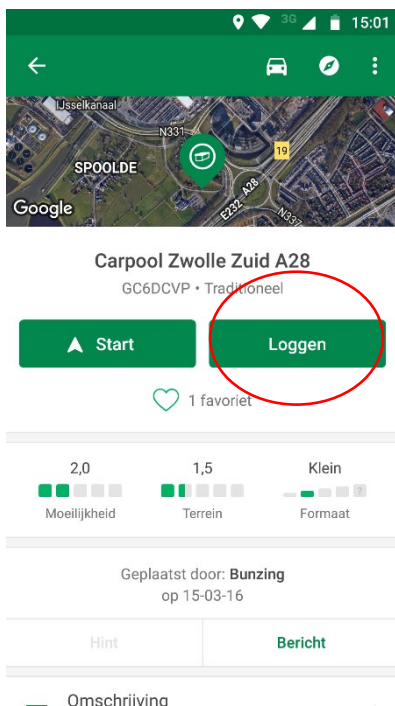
3G 15:01

IJsselkanaal
N331
SPOOLDE
19
E232, A28
N337
Google

Carpool Zwolle Zuid A28
GC6DCVP • Traditioneel

Start
Loggen

1 favoriet

2,0
Moeilijkheid
1,5
Terrein
Klein
?
Formaat

Geplaatst door: **Bunzing**
op 15-03-16

Hint
Bericht

Omschrijving